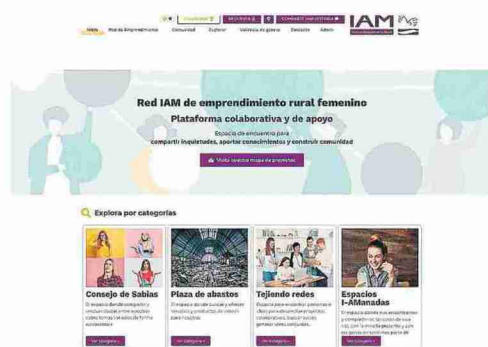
IAM

Inicio Red de Emprendimiento Comunidad Explorar Violencia de género Contacto Admin

Red IAM de emprendimiento rural femenino

Plataforma colaborativa y de apoyo

Espacio de encuentro para compartir inquietudes, aportar conocimientos y construir comunidad

Visita nuestro mapa de proyectos

Explora por categorías

Consejo de Sabias

Plaza de abastos

Tejiendo redes

Espacios I-AManadas

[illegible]